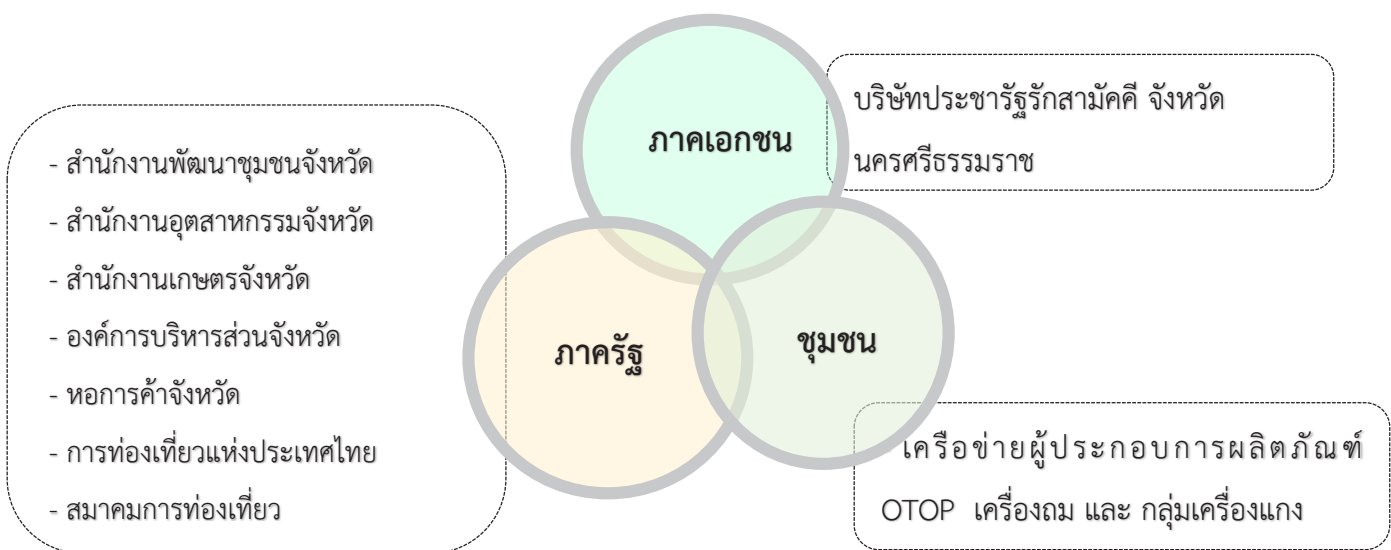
- สำนักงานพัฒนาชุมชนจังหวัด
- สำนักงานอุตสาหกรรมจังหวัด
- สำนักงานเกษตรจังหวัด
- องค์การบริหารส่วนจังหวัด
- หอการค้าจังหวัด
- การท่องเที่ยวแห่งประเทศไทย
- สมาคมการท่องเที่ยว

ภาคเอกชน

บริษัทประชารัฐรักสามัคคี จังหวัดนครศรีธรรมราช

ภาครัฐ

ชุมชน

เครือข่ายผู้ประกอบการผลิตภัณฑ์ OTOP เครื่องถม และ กลุ่มเครื่องแกง